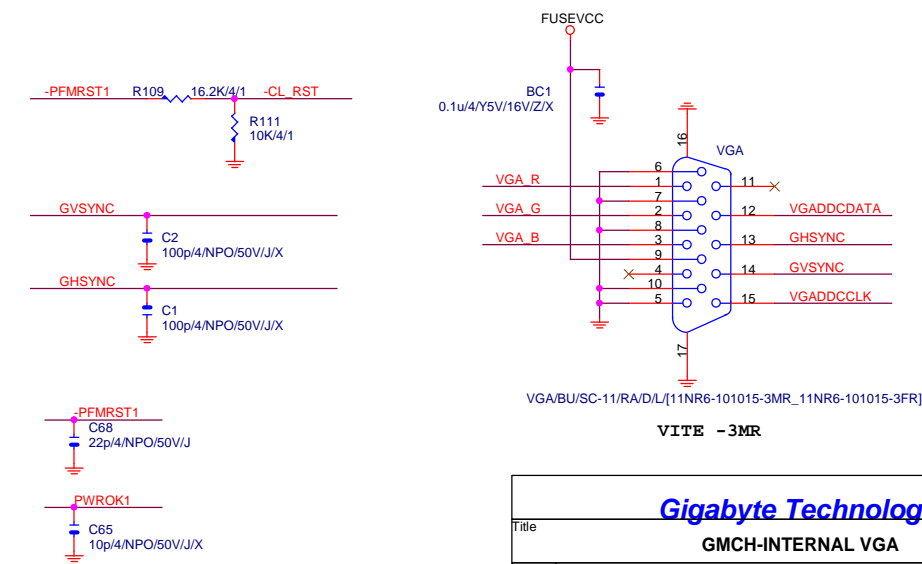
FUSEVCC

-PFMRST1 R109 16.2K/4/1 -CL_RST

R111
10K/4/1

BC1
0.1u/4/Y5V/16V/Z/X

16

VGA

GVSYNC

C2
100p/4/NPO/50V/J/X

GHSYNC

C1
100p/4/NPO/50V/J/X

VGA_R
VGA_G
VGA_B

6
1
7
2
8
3
9
4
10
5

11
12 VGADDCDATA
13 GHSYNC
14 GVSYNC
15 VGADDCCLK

17

VGA/BU/SC-11/RA/D/L/[11NR6-101015-3MR_11NR6-101015-3FR]

VITE -3MR

-PFMRST1
C68
22p/4/NPO/50V/J

PWROK1
C65
10p/4/NPO/50V/J/X

Gigabyte Technolog

Title

GMCH-INTERNAL VGA